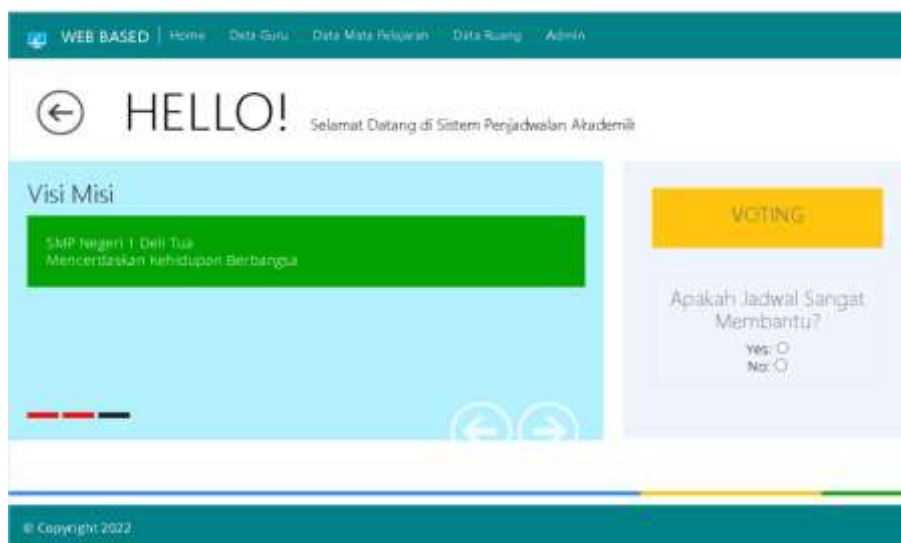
WEB BASED | Home Data Guru Data Mata Pelajaran Data Ruang Admin

HELLO! Selamat Datang di Sistem Penjadwalan Akademik

Visi Misi

SMP Negeri 1 Deli Tua
Mencerdaskan Kehidupan Berbangsa

VOTING

Apakah Jadwal Sangat Membantu?

Yes: 
No: 

© Copyright 2022